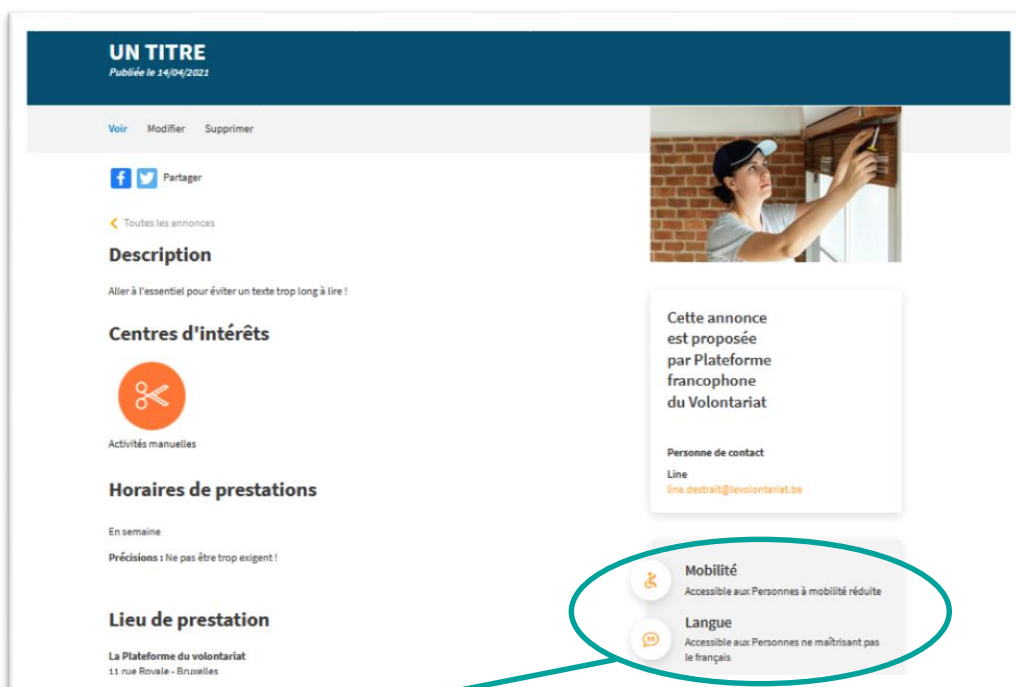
UN TITRE
Publiée le 14/04/2021

Voir Modifier Supprimer

Partager

Toutes les annonces

Description

Aller à l'essentiel pour éviter un texte trop long à lire !

Centres d'intérêts

Activités manuelles

Horaires de prestations

En semaine

Précisions : Ne pas être trop exigent !

Lieu de prestation

La Plateforme du volontariat
11 rue Royale - Bruxelles

Cette annonce est proposée par Plateforme francophone du Volontariat

Personne de contact

Line
line.destrait@levolontariat.be

Mobilité
Accessible aux Personnes à mobilité réduite

Langue
Accessible aux Personnes ne maîtrisant pas le français